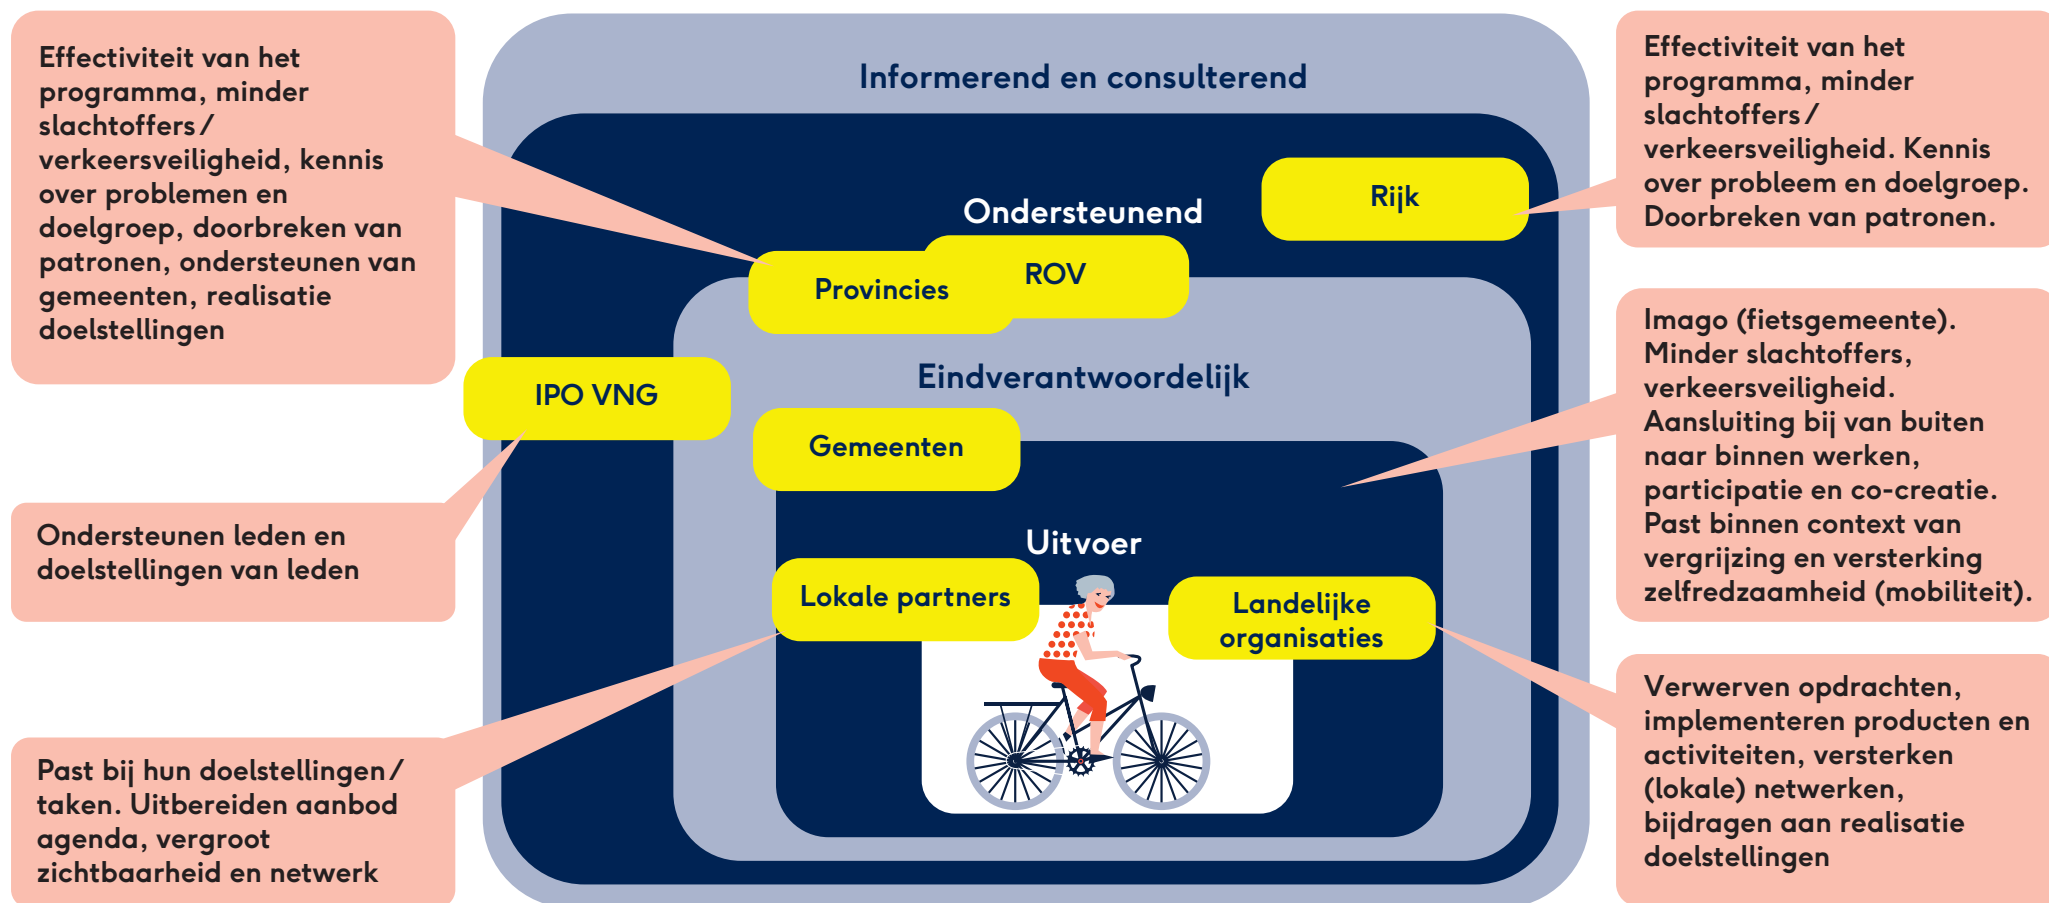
Effectiviteit van het programma, minder slachtoffers / verkeersveiligheid, kennis over problemen en doelgroep, doorbreken van patronen, ondersteunen van gemeenten, realisatie doelstellingen

Informerend en consulterend

Effectiviteit van het programma, minder slachtoffers / verkeersveiligheid. Kennis over probleem en doelgroep. Doorbreken van patronen.

Ondersteunend

Rijk

ROV

Provincies

IPO VNG

Eindverantwoordelijk

Gemeenten

Imago (fietsgemeente). Minder slachtoffers, verkeersveiligheid. Aansluiting bij van buiten naar binnen werken, participatie en co-creatie. Past binnen context van vergrijzing en versterking zelfredzaamheid (mobiliteit).

Ondersteunen leden en doelstellingen van leden

Uitvoer

Lokale partners

Landelijke organisaties

Verwerven opdrachten, implementeren producten en activiteiten, versterken (lokale) netwerken, bijdragen aan realisatie doelstellingen

Past bij hun doelstellingen / taken. Uitbereiden aanbod agenda, vergroot zichtbaarheid en netwerk